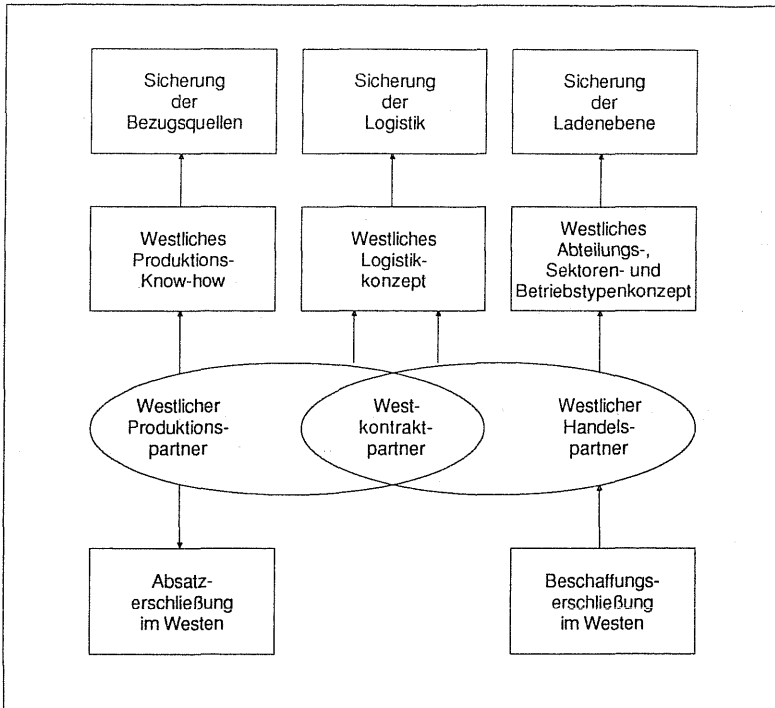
Sicherung der Bezugsquellen

Sicherung der Logistik

Sicherung der Ladenebene

Westliches Produktions-Know-how

Westliches Logistikkonzept

Westliches Abteilungs-, Sektoren- und Betriebstypenkonzept

Westlicher Produktionspartner

Westkontraktpartner

Westlicher Handelspartner

Absatzerschließung im Westen

Beschaffungserschließung im Westen